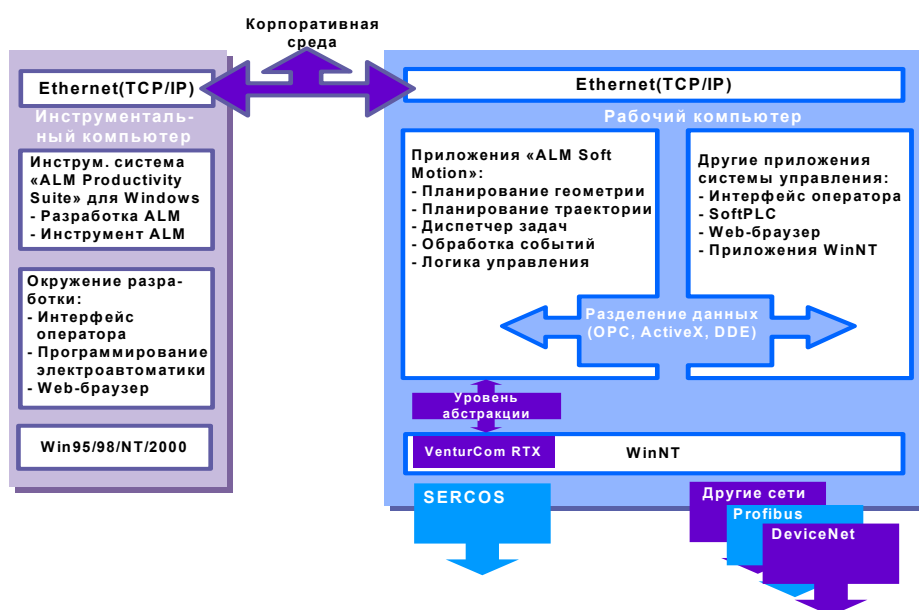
Корпоративная среда

Ethernet(TCP/IP)

Инструментальный компьютер

Инструм. система «ALM Productivity Suite» для Windows
- Разработка ALM
- Инструмент ALM

Окружение разработки:
- Интерфейс оператора
- Программирование электроавтоматики
- Web-браузер

Win95/98/NT/2000

Ethernet(TCP/IP)

Рабочий компьютер

Приложения «ALM Soft Motion»:
- Планирование геометрии
- Планирование траектории
- Диспетчер задач
- Обработка событий
- Логика управления

Другие приложения системы управления:
- Интерфейс оператора
- SoftPLC
- Web-браузер
- Приложения WinNT

Разделение данных (OPC, ActiveX, DDE)

Уровень абстракции

VenturCom RTX

WinNT

SERCOS

Другие сети

Profibus

DeviceNet